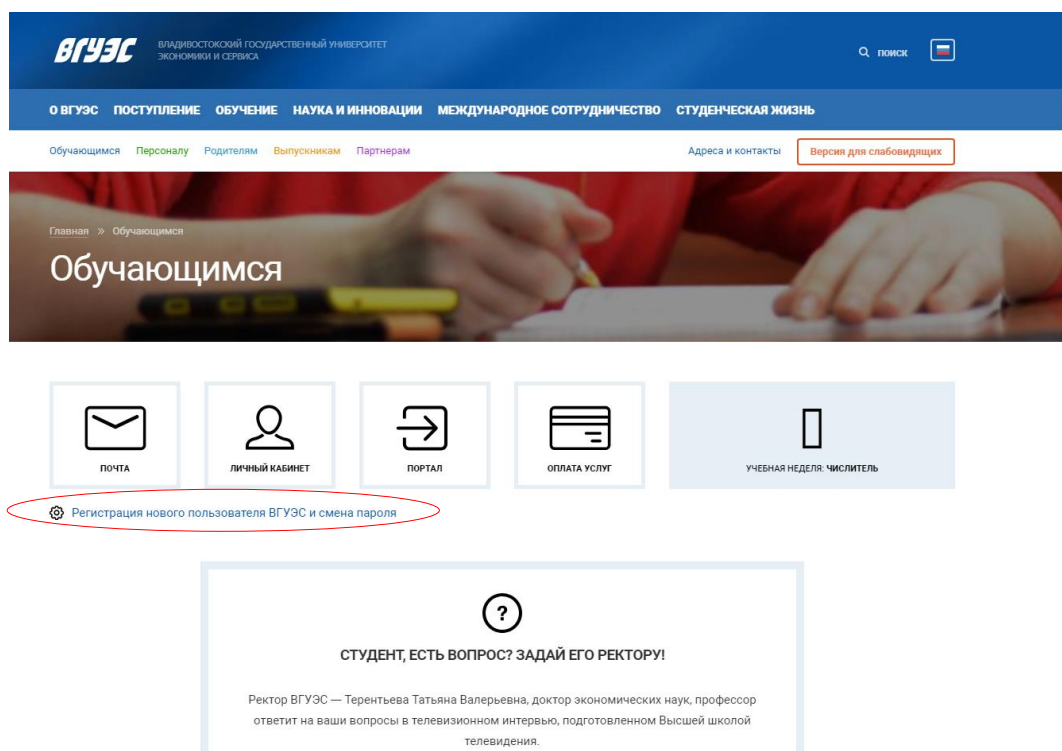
ВГУЭС ВЛАДИВОСТОКСКИЙ ГОСУДАРСТВЕННЫЙ УНИВЕРСИТЕТ ЭКОНОМИКИ И СЕРВИСА

поиск

О ВГУЭС ПОСТУПЛЕНИЕ ОБУЧЕНИЕ НАУКА И ИННОВАЦИИ МЕЖДУНАРОДНОЕ СОТРУДНИЧЕСТВО СТУДЕНЧЕСКАЯ ЖИЗНЬ

Обучающимся Персоналу Родителям Выпускникам Партнерам

Адреса и контакты Версия для слабовидящих

Главная » Обучающимся

Обучающимся

ПОЧТА

ЛИЧНЫЙ КАБИНЕТ

ПОРТАЛ

ОПЛАТА УСЛУГ

УЧЕБНАЯ НЕДЕЛЯ: ЧИСЛИТЕЛЬ

Регистрация нового пользователя ВГУЭС и смена пароля

?

СТУДЕНТ, ЕСТЬ ВОПРОС? ЗАДАЙ ЕГО РЕКТОРУ!

Ректор ВГУЭС — Терентьева Татьяна Валерьевна, доктор экономических наук, профессор ответит на ваши вопросы в телевизионном интервью, подготовленном Высшей школой телевидения.